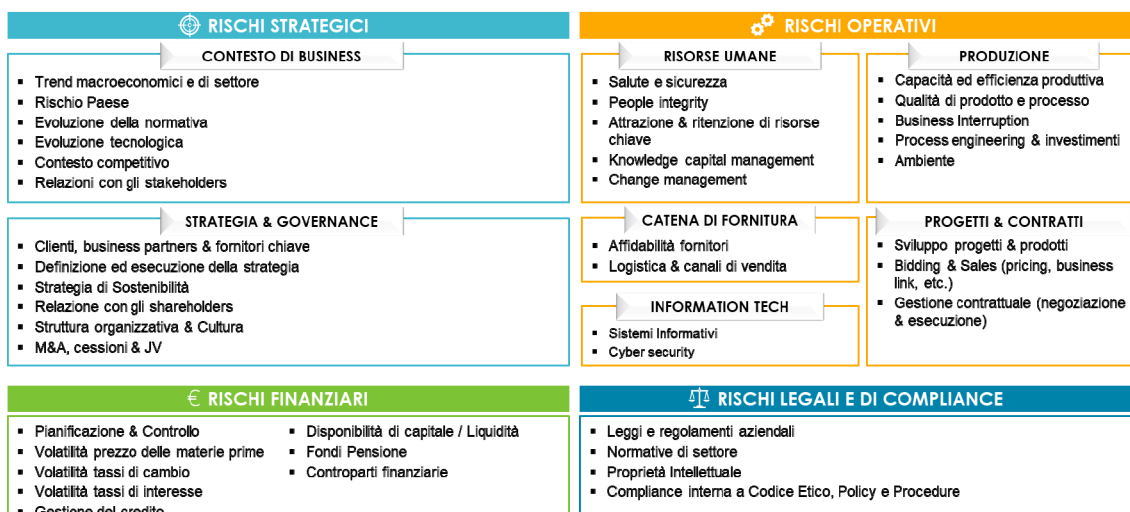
RISCHI STRATEGICI

CONTESTO DI BUSINESS

- Trend macroeconomici e di settore
- Rischio Paese
- Evoluzione della normativa
- Evoluzione tecnologica
- Contesto competitivo
- Relazioni con gli stakeholders

STRATEGIA & GOVERNANCE

- Clienti, business partners & fornitori chiave
- Definizione ed esecuzione della strategia
- Strategia di Sostenibilità
- Relazione con gli shareholders
- Struttura organizzativa & Cultura
- M&A, cessioni & JV

RISCHI OPERATIVI

RISORSE UMANE

- Salute e sicurezza
- People integrity
- Attrazione & ritenzione di risorse chiave
- Knowledge capital management
- Change management

PRODUZIONE

- Capacità ed efficienza produttiva
- Qualità di prodotto e processo
- Business Interruption
- Process engineering & investimenti
- Ambiente

CATENA DI FORNITURA

- Affidabilità fornitori
- Logistica & canali di vendita

PROGETTI & CONTRATTI

- Sviluppo progetti & prodotti
- Bidding & Sales (pricing, business link, etc.)
- Gestione contrattuale (negoziazione & esecuzione)

INFORMATION TECH

- Sistemi Informativi
- Cyber security

€ RISCHI FINANZIARI

- Pianificazione & Controllo
- Volatilità prezzo delle materie prime
- Volatilità tassi di cambio
- Volatilità tassi di interesse
- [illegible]

- Disponibilità di capitale / Liquidità
- Fondi Pensione
- Controparti finanziarie

RISCHI LEGALI E DI COMPLIANCE

- Leggi e regolamenti aziendali
- Normative di settore
- Proprietà Intellettuale
- Compliance interna a Codice Etico, Policy e Procedure